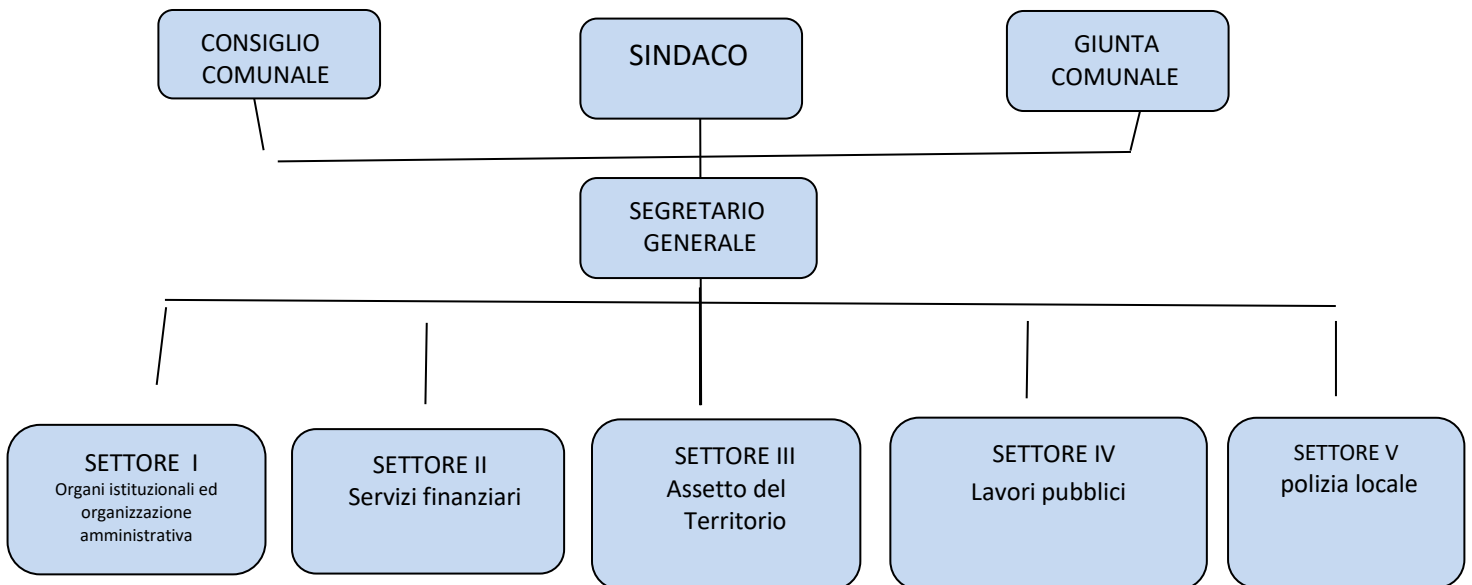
CONSIGLIO COMUNALE

SINDACO

GIUNTA COMUNALE

SEGRETARIO GENERALE

SETTORE I
Organi istituzionali ed organizzazione amministrativa

SETTORE II
Servizi finanziari

SETTORE III
Assetto del Territorio

SETTORE IV
Lavori pubblici

SETTORE V
polizia locale